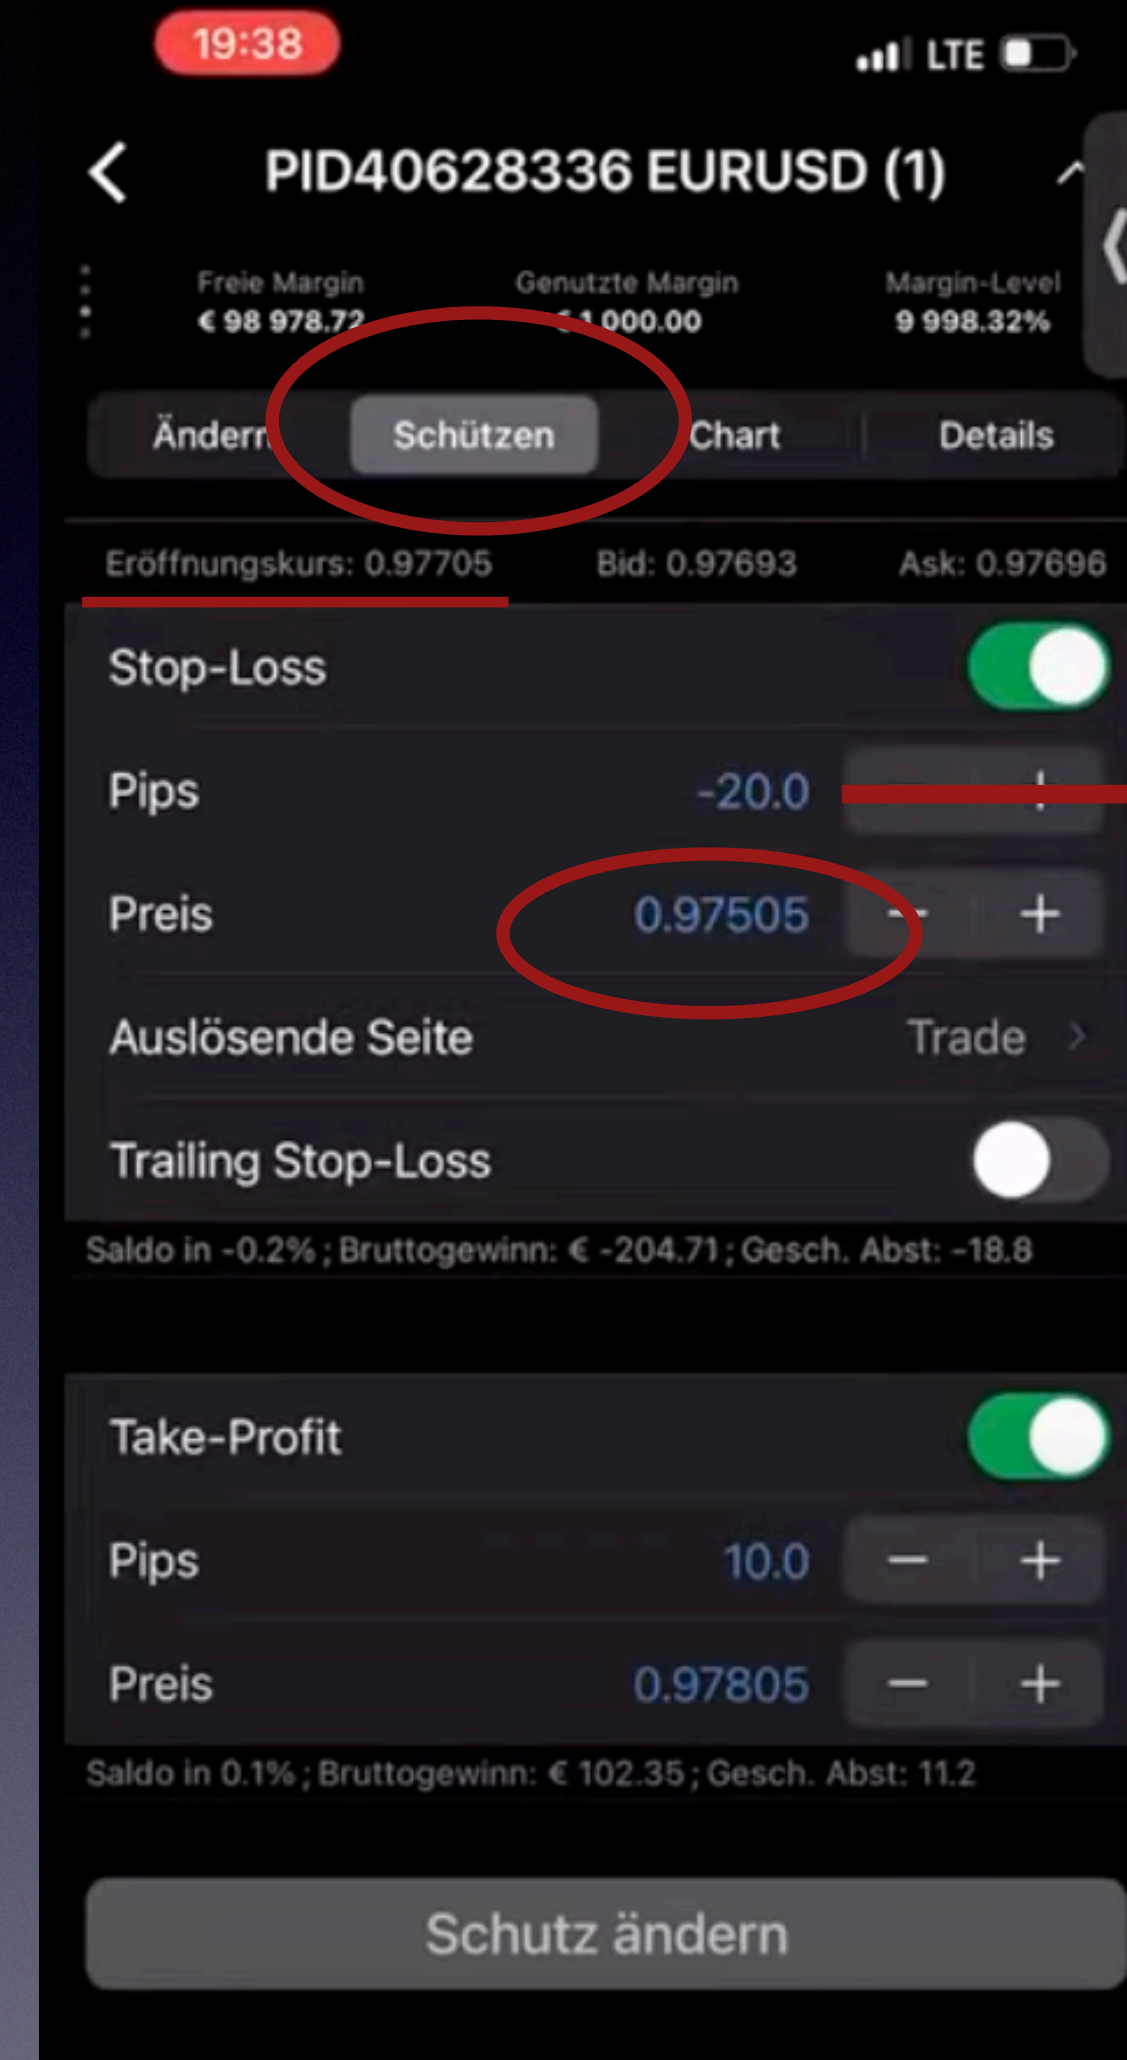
19:38
LTE

PID40628336 EURUSD (1)

Freie Margin
€ 98 978.72

Genutzte Margin
€ 1 000.00

Margin-Level
9 998.32%

Ändern
Schützen
Chart
Details

Eröffnungskurs: 0.97705
Bid: 0.97693
Ask: 0.97696

Stop-Loss

Pips -20.0 − +

Preis 0.97505 − +

Auslösende Seite Trade

Trailing Stop-Loss

Saldo in -0.2% ; Bruttogewinn: € -204.71 ; Gesch. Abst: -18.8

Take-Profit

Pips 10.0 − +

Preis 0.97805 − +

Saldo in 0.1% ; Bruttogewinn: € 102.35 ; Gesch. Abst: 11.2

Schutz ändern